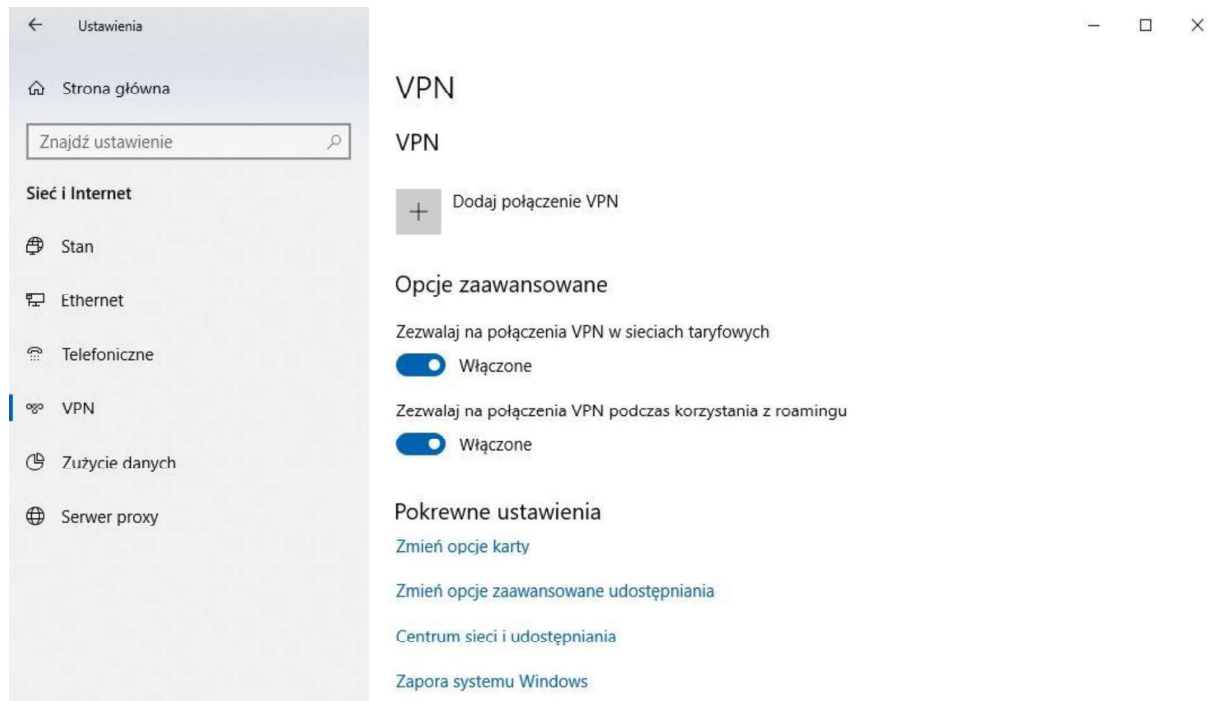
Ustawienia

Strona główna

Znajdź ustawienie

Sieć i Internet

Stan

Ethernet

Telefoniczne

VPN

Zużycie danych

Serwer proxy

VPN

VPN

Dodaj połączenie VPN

Opcje zaawansowane

Zezwalaj na połączenia VPN w sieciach taryfowych

Włączone

Zezwalaj na połączenia VPN podczas korzystania z roamingu

Włączone

Pokrewne ustawienia

Zmień opcje karty

Zmień opcje zaawansowane udostępniania

Centrum sieci i udostępniania

Zapora systemu Windows